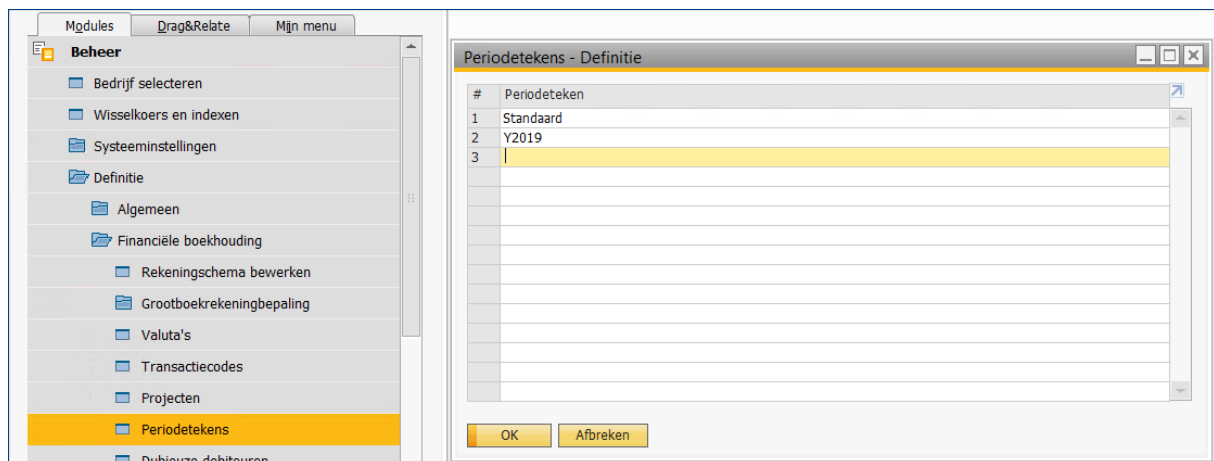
Modules | Drag&Relate | Mijn menu

Beheer
Bedrijf selecteren
Wisselkoers en indexen
Systeeminstellingen
Definitie
Algemeen
Financiële boekhouding
Rekeningschema bewerken
Grootboekrekeningbepaling
Valuta's
Transactiecodes
Projecten
Periodetekens
Dubieuze debiteuren

Periodetekens - Definitie

| # | Periodeteken |
|---|---|
| 1 | Standaard |
| 2 | Y2019 |
| 3 | |

OK
Afbreken